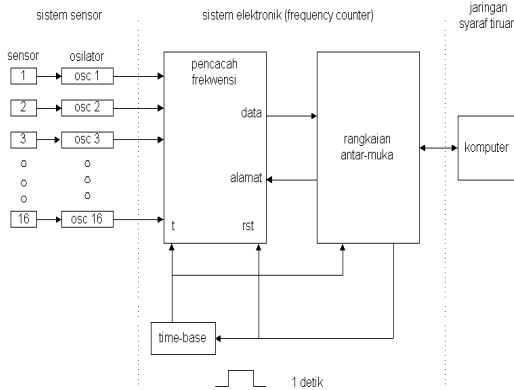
sistem sensor

sistem elektronik (frequency counter)

jaringan syaraf tiruan

sensor

osilator

1

osc 1

2

osc 2

3

osc 3

o
o
o

o
o
o

16

osc 16

pencacah frekwensi

data

alamat

t

rst

rangkaian antar-muka

komputer

time-base

1 detik